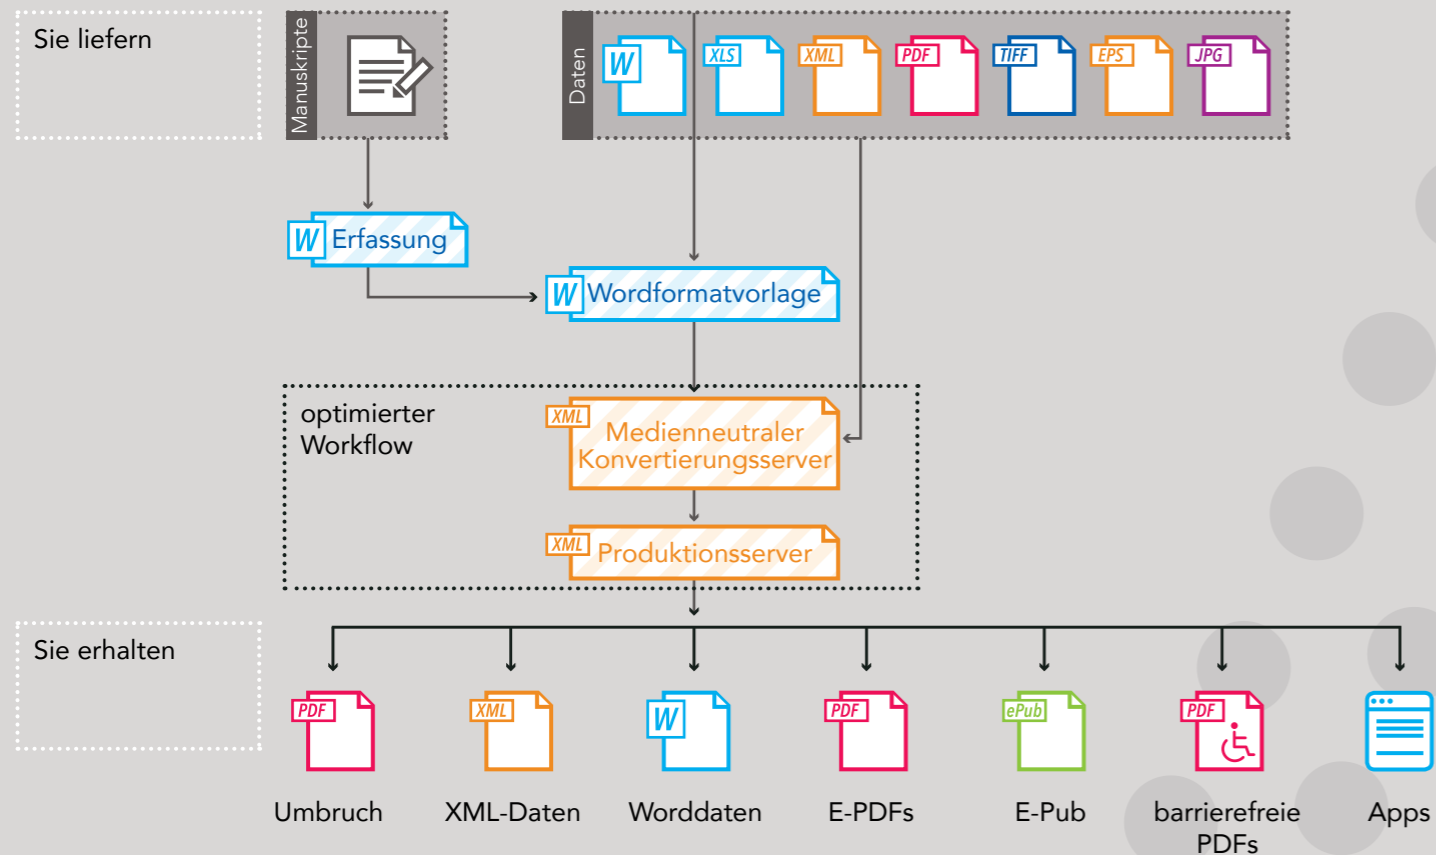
Sie liefern

Manuskripte

Daten

W XLS XML PDF TIFF EPS JPG

W Erfassung

W Wordformatvorlage

optimierter Workflow

XML Medienneutraler Konvertierungsserver

XML Produktionsserver

Sie erhalten

PDF
Umbruch

XML
XML-Daten

W
Worddaten

PDF
E-PDFs

ePub
E-Pub

PDF
barrierefreie PDFs

Apps